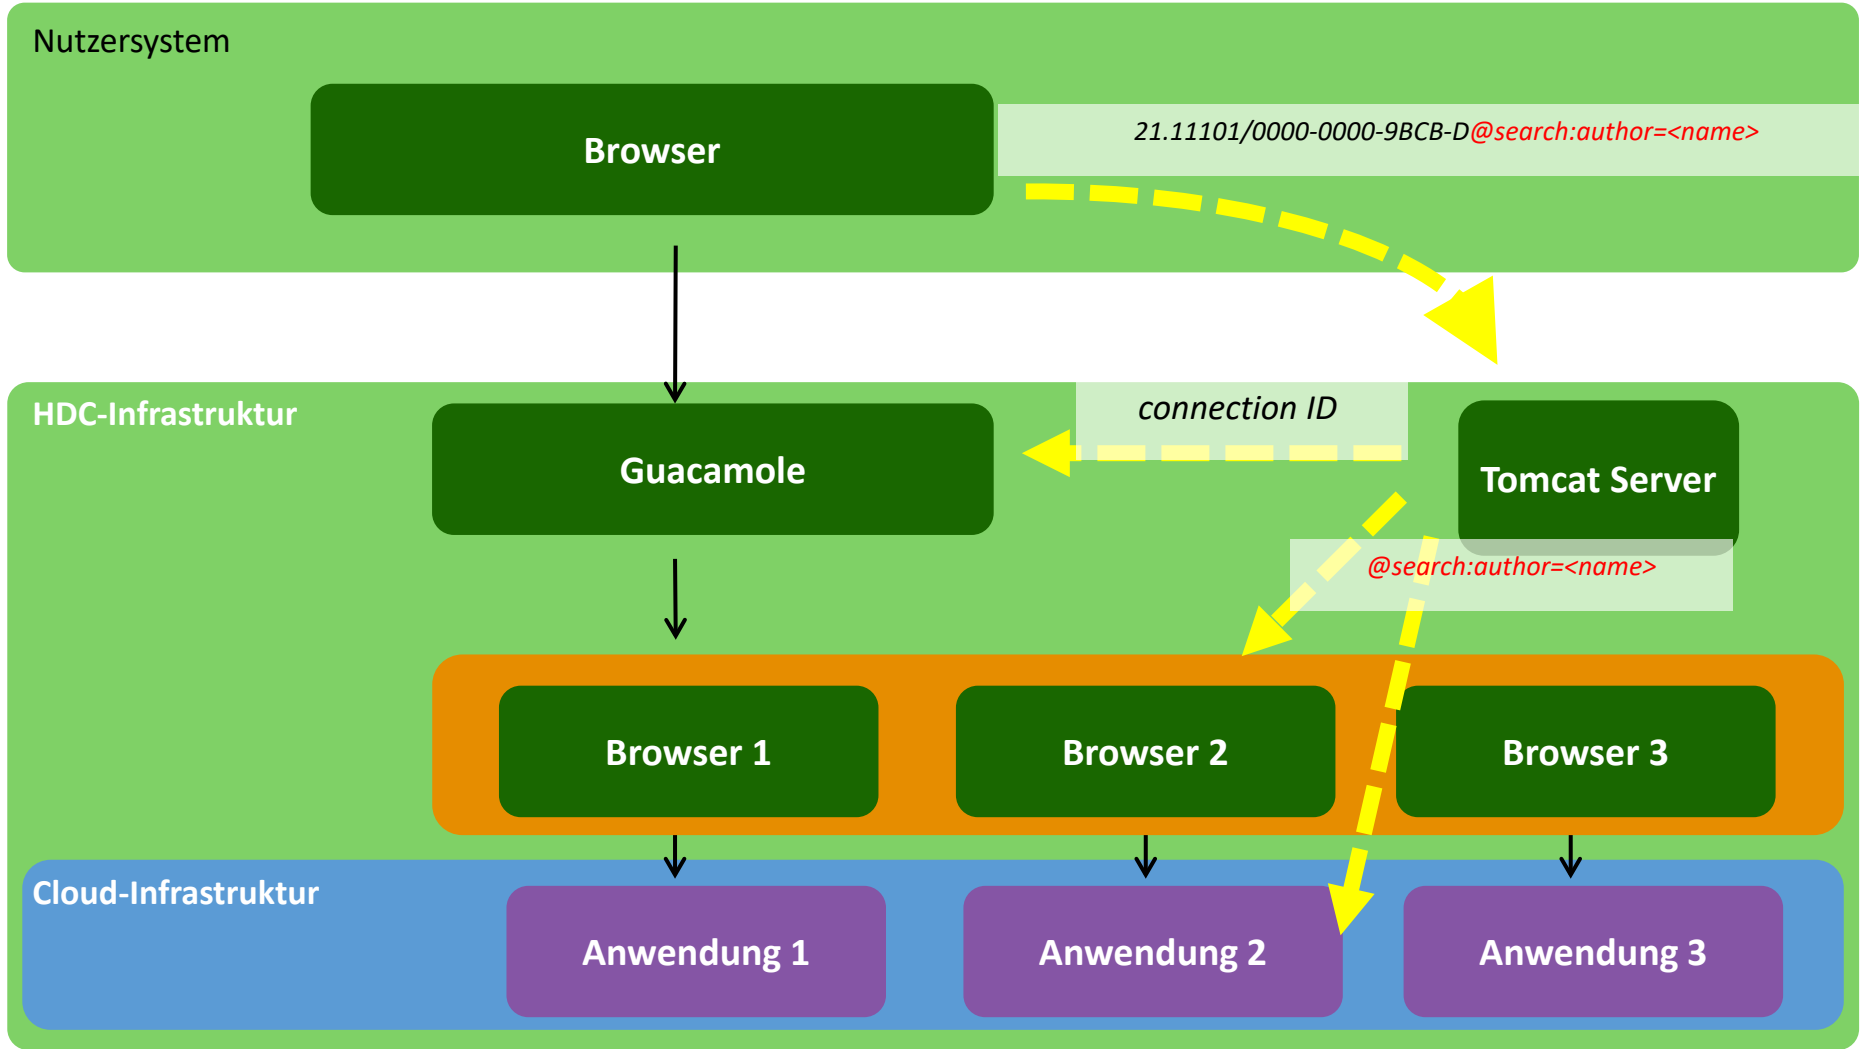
Nutzersystem

Browser

21.11101/0000-0000-9BCB-D@search:author=<name>

HDC-Infrastruktur

Guacamole

connection ID

Tomcat Server

@search:author=<name>

Browser 1

Browser 2

Browser 3

Cloud-Infrastruktur

Anwendung 1

Anwendung 2

Anwendung 3